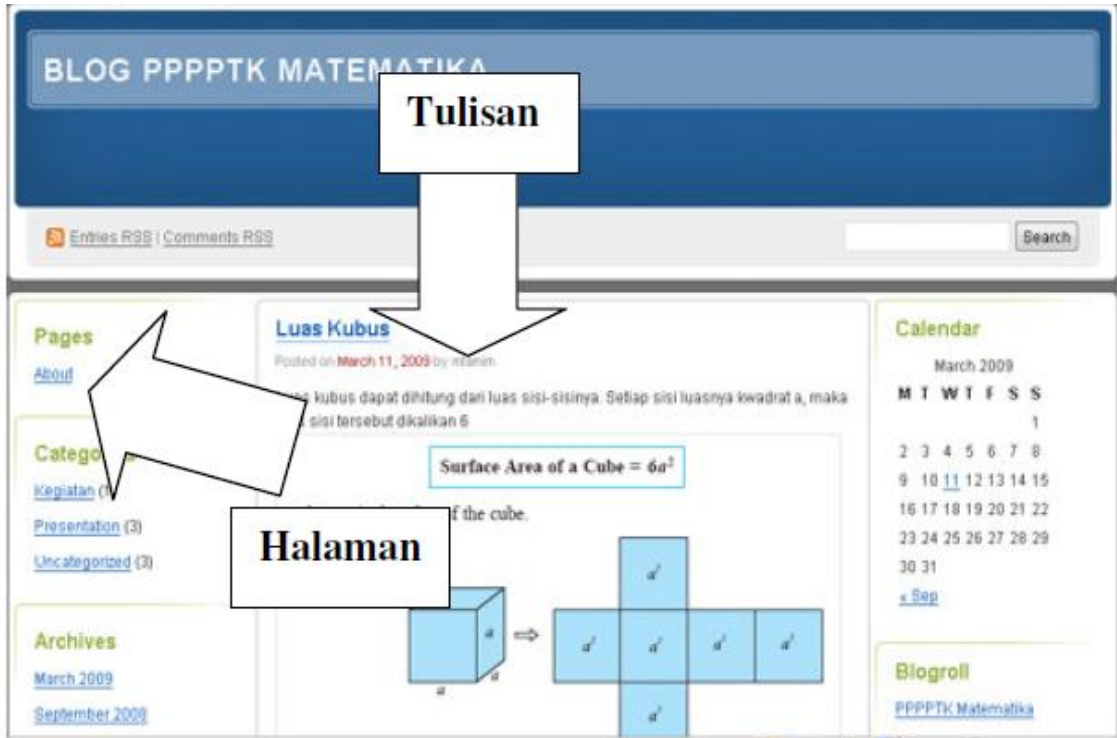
BLOG PPPPTK MATEM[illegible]

Tulisan

Entries RSS | Comments RSS

Search

Pages

About

Catego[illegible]

Kegiatan (1)

Presentation (3)

Uncategorized (3)

Archives

March 2009

September 2008

Luas Kubus

Posted on March 11, 2009 by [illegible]

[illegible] kubus dapat dihitung dari luas sisi-sisinya. Setiap sisi luasnya kwadrat a, maka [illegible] sisi tersebut dikalikan 6

Surface Area of a Cube = $6a^2$

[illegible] f the cube.

Halaman

$a$

$a$

$a^2$

$a^2$

$a^2$

$a^2$

$a^2$

$a^2$

Calendar

March 2009

| M | T | W | T | F | S | S |
|---|---|---|---|---|---|---|
| | | | | | | 1 |
| 2 | 3 | 4 | 5 | 6 | 7 | 8 |
| 9 | 10 | 11 | 12 | 13 | 14 | 15 |
| 16 | 17 | 18 | 19 | 20 | 21 | 22 |
| 23 | 24 | 25 | 26 | 27 | 28 | 29 |
| 30 | 31 | | | | | |

« Sep

Blogroll

PPPPTK Matematika